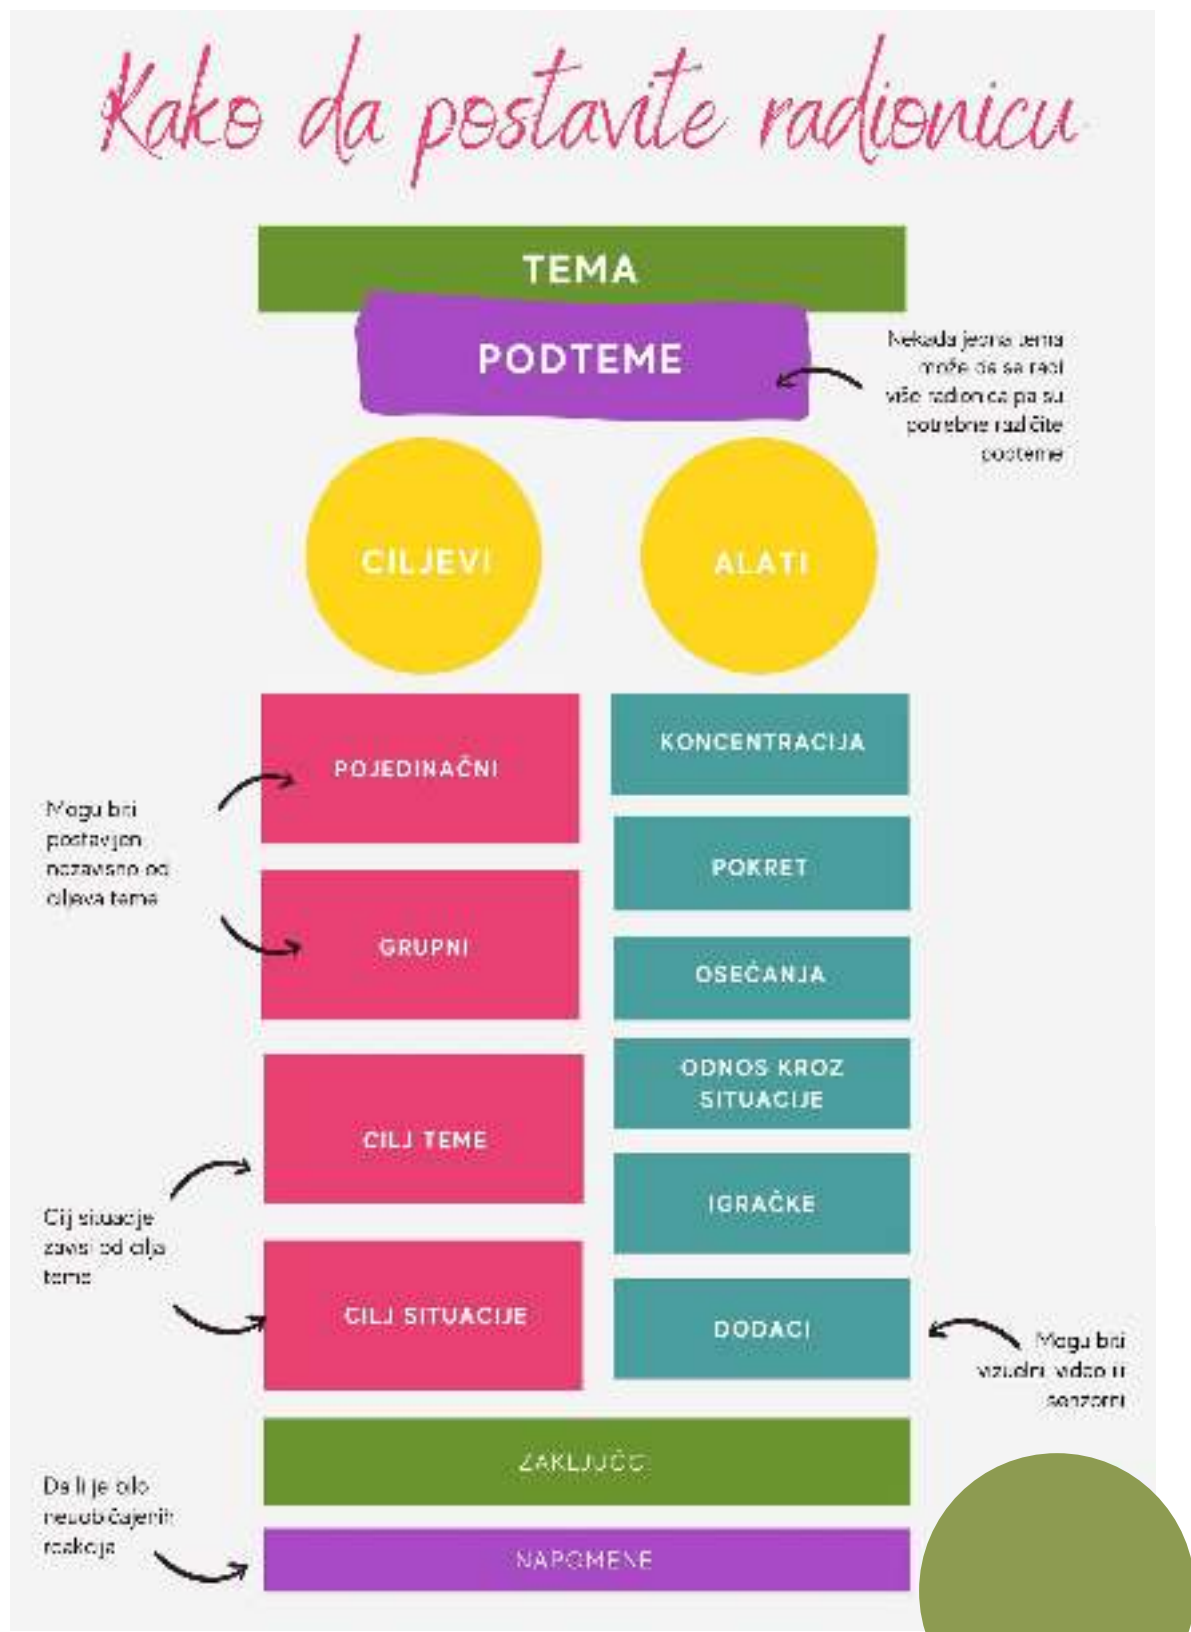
Kako da postavite radionicu

TEMA

PODTEME

Nekada jedna tema može da se radi više radionica pa su potrebne različite podteme

CILJEVI

ALATI

POJEDINAČNI

GRUPNI

Mogu biti postavljeni nezavisno od ciljeva tema

KONCENTRACIJA

POKRET

OSEĆANJA

ODNOS KROZ SITUACIJE

CILJ TEME

CILJ SITUACIJE

Cilj situacije zavisi od cilja teme

IGRAČKE

DODACI

Mogu biti vizuelni, video ili senzorni

ZAKLJUČC

Da li je bilo neuobičajenih reakcija

NAPOMENE